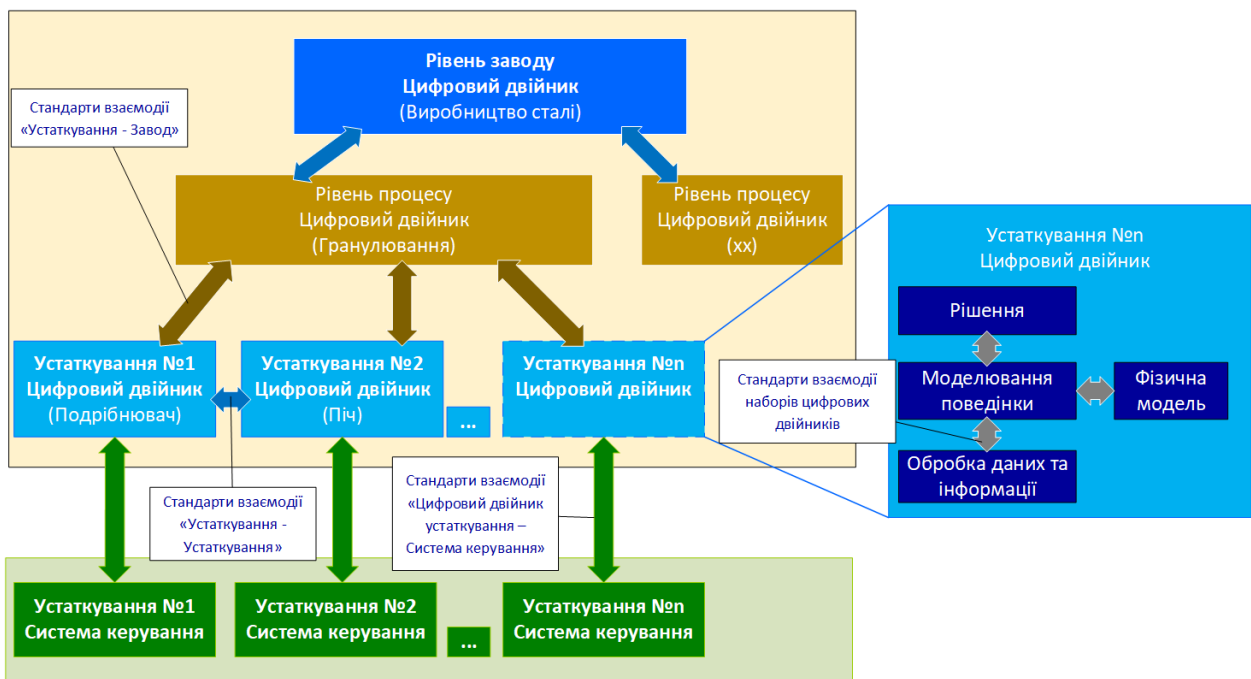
Рівень заводу
Цифровий двійник
(Виробництво сталі)

Стандарти взаємодії «Устаткування - Завод»

Рівень процесу
Цифровий двійник
(Гранулювання)

Рівень процесу
Цифровий двійник
(хх)

Устаткування №n
Цифровий двійник

Рішення

Моделювання поведінки

Фізична модель

Обробка даних та інформації

Устаткування №1
Цифровий двійник
(Подрібнювач)

Устаткування №2
Цифровий двійник
(Піч)

...

Устаткування №n
Цифровий двійник

Стандарти взаємодії наборів цифрових двійників

Стандарти взаємодії «Устаткування - Устаткування»

Стандарти взаємодії «Цифровий двійник устаткування – Система керування»

Устаткування №1
Система керування

Устаткування №2
Система керування

...

Устаткування №n
Система керування